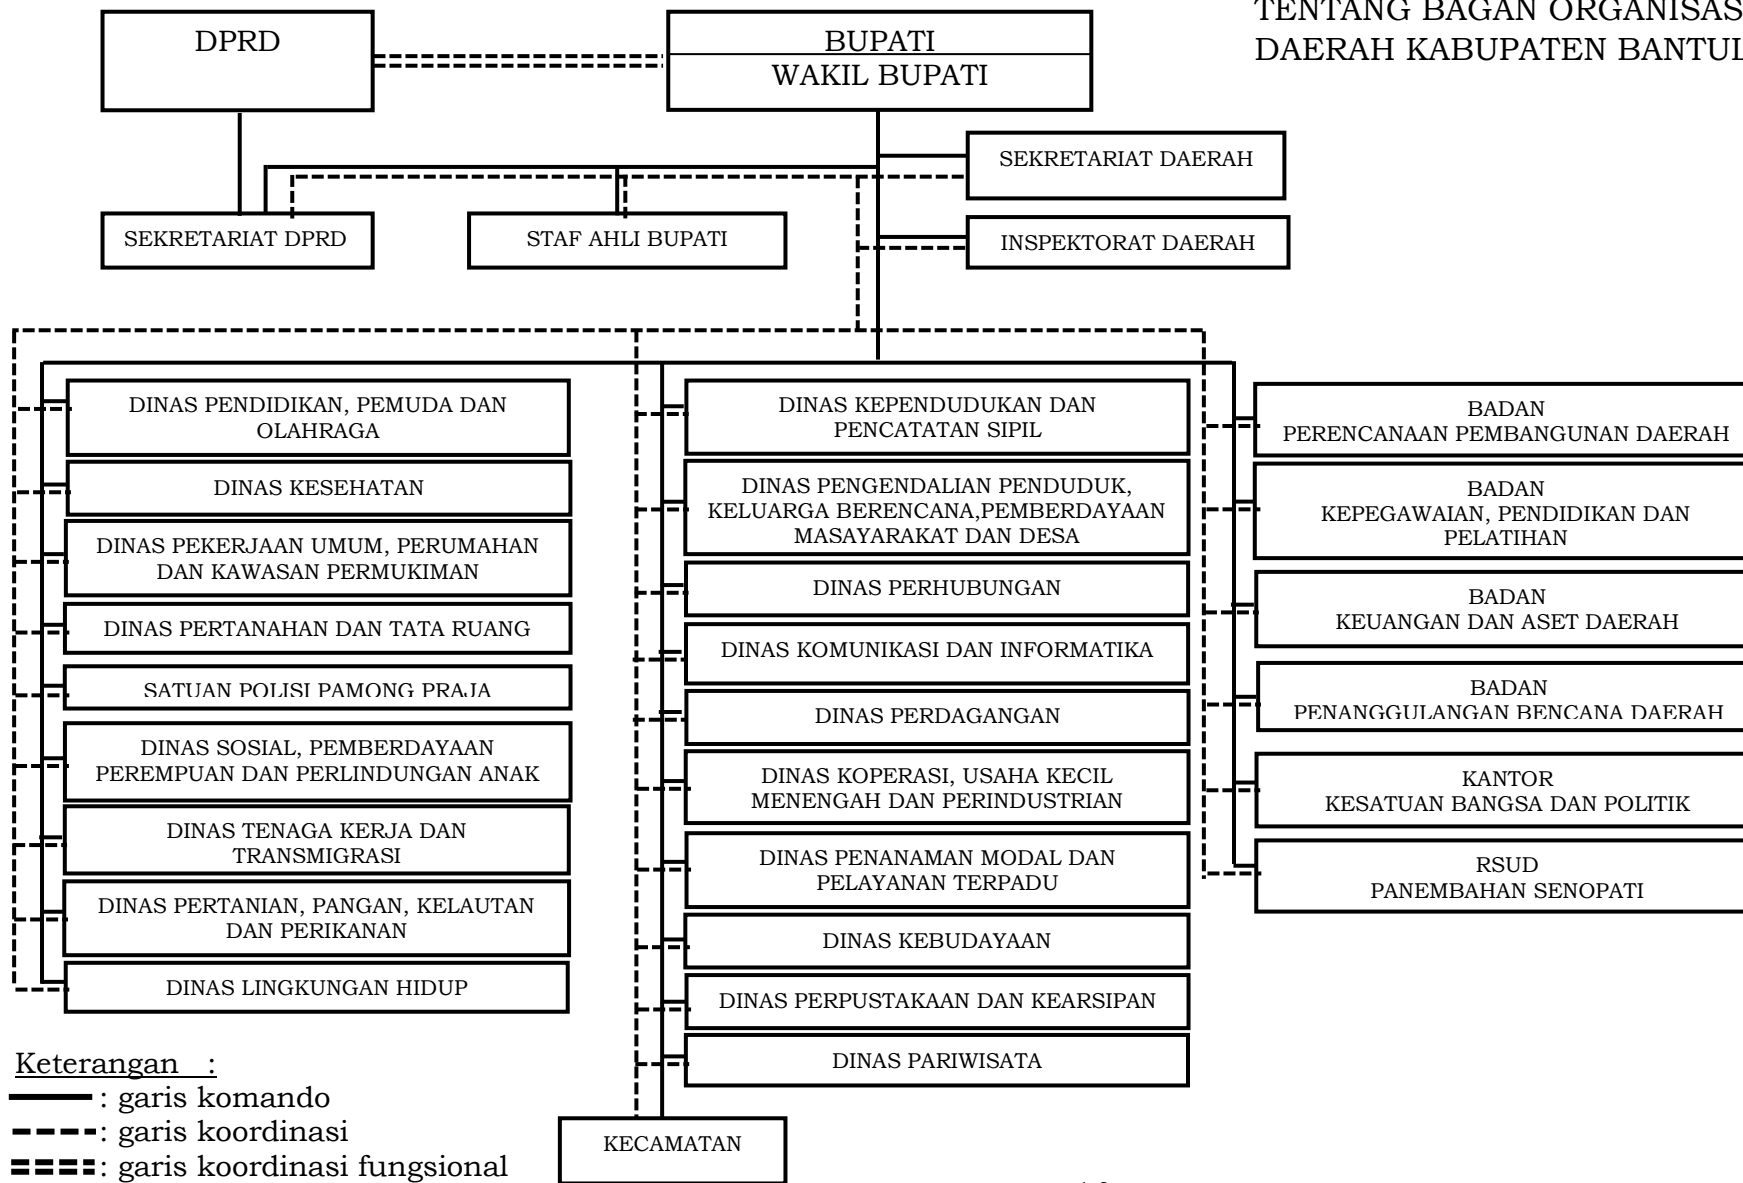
TENTANG BAGAN ORGANISAS
DAERAH KABUPATEN BANTUL

DPRD

BUPATI
WAKIL BUPATI

SEKRETARIAT DAERAH

SEKRETARIAT DPRD

STAF AHLI BUPATI

INSPEKTORAT DAERAH

DINAS PENDIDIKAN, PEMUDA DAN OLAHRAGA

DINAS KESEHATAN

DINAS PEKERJAAN UMUM, PERUMAHAN DAN KAWASAN PERMUKIMAN

DINAS PERTANAHAN DAN TATA RUANG

SATUAN POLISI PAMONG PRAJA

DINAS SOSIAL, PEMBERDAYAAN PEREMPUAN DAN PERLINDUNGAN ANAK

DINAS TENAGA KERJA DAN TRANSMIGRASI

DINAS PERTANIAN, PANGAN, KELAUTAN DAN PERIKANAN

DINAS LINGKUNGAN HIDUP

DINAS KEPENDUDUKAN DAN PENCATATAN SIPIL

DINAS PENGENDALIAN PENDUDUK, KELUARGA BERENCANA,PEMBERDAYAAN MASAYARAKAT DAN DESA

DINAS PERHUBUNGAN

DINAS KOMUNIKASI DAN INFORMATIKA

DINAS PERDAGANGAN

DINAS KOPERASI, USAHA KECIL MENENGAH DAN PERINDUSTRIAN

DINAS PENANAMAN MODAL DAN PELAYANAN TERPADU

DINAS KEBUDAYAAN

DINAS PERPUSTAKAAN DAN KEARSIPAN

DINAS PARIWISATA

BADAN
PERENCANAAN PEMBANGUNAN DAERAH

BADAN
KEPEGAWAIAN, PENDIDIKAN DAN PELATIHAN

BADAN
KEUANGAN DAN ASET DAERAH

BADAN
PENANGGULANGAN BENCANA DAERAH

KANTOR
KESATUAN BANGSA DAN POLITIK

RSUD
PANEMBAHAN SENOPATI

Keterangan :
: garis komando
: garis koordinasi
: garis koordinasi fungsional

KECAMATAN